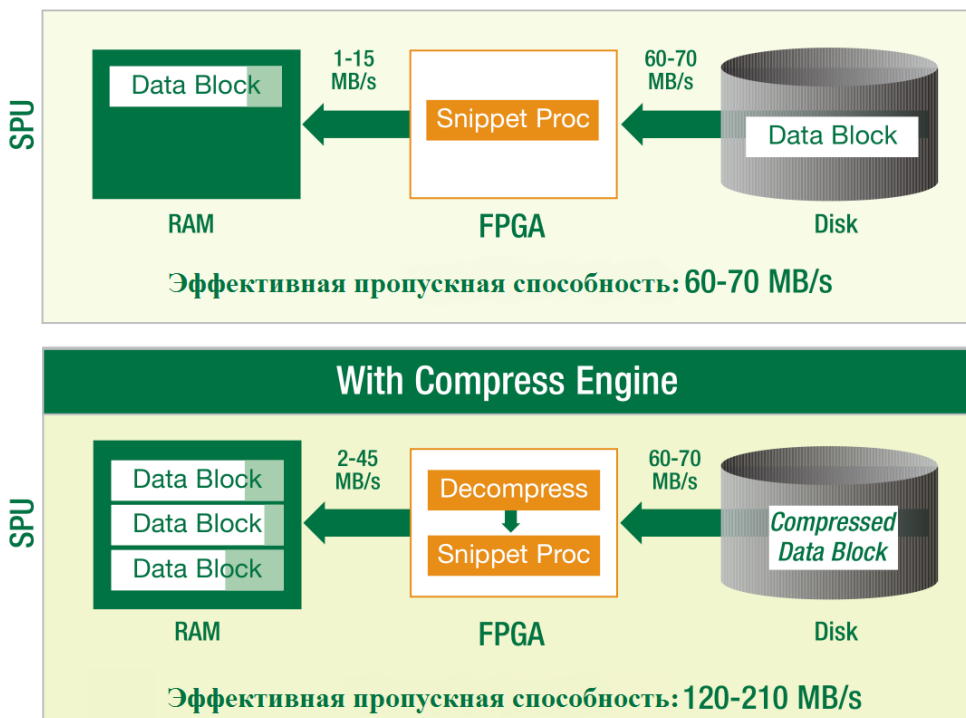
SPU

Data Block

1-15 MB/s

Snippet Proc

60-70 MB/s

Data Block

RAM

FPGA

Disk

Эффективная пропускная способность: 60-70 MB/s

With Compress Engine

SPU

Data Block

Data Block

Data Block

2-45 MB/s

Decompress

Snippet Proc

60-70 MB/s

Compressed Data Block

RAM

FPGA

Disk

Эффективная пропускная способность: 120-210 MB/s